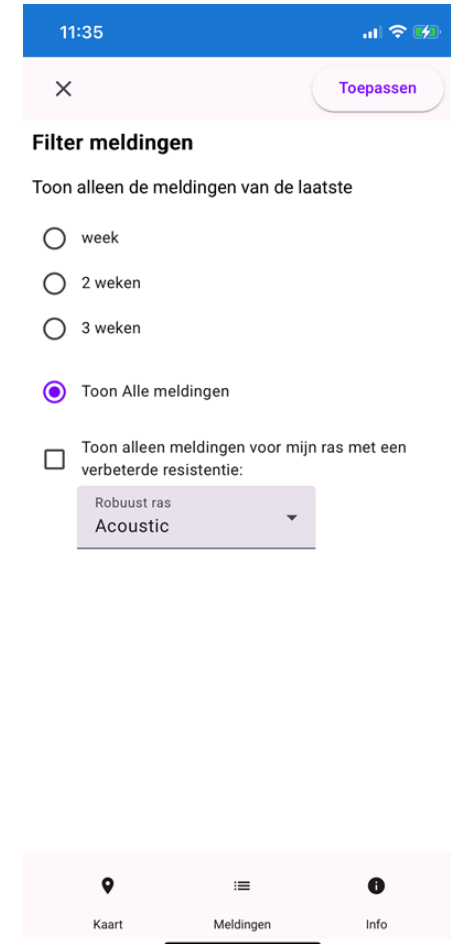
11:35

Toepassen

Filter meldingen

Toon alleen de meldingen van de laatste

week

2 weken

3 weken

Toon Alle meldingen

Toon alleen meldingen voor mijn ras met een verbeterde resistentie:

Robuust ras
Acoustic

Kaart

Meldingen

Info